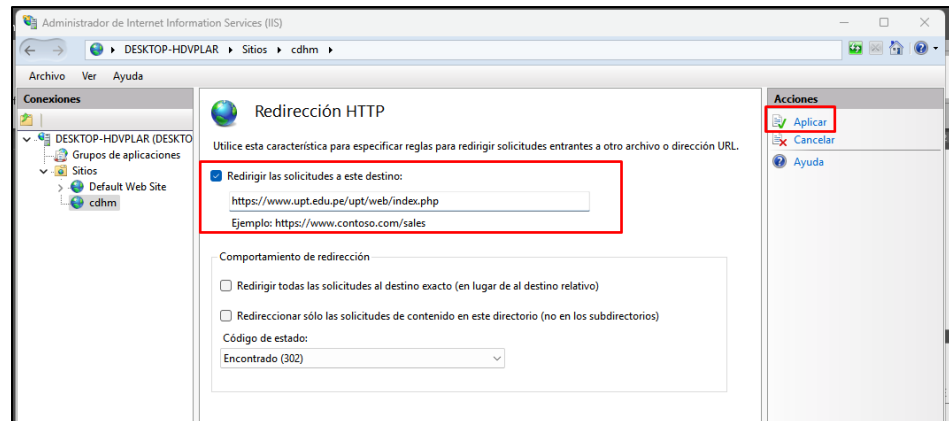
Administrador de Internet Information Services (IIS)

DESKTOP-HDVPLAR ▸ Sitios ▸ cdhm ▸

Archivo Ver Ayuda

Conexiones

DESKTOP-HDVPLAR (DESKTO
Grupos de aplicaciones
Sitios
Default Web Site
cdhm

Redirección HTTP

Utilice esta característica para especificar reglas para redirigir solicitudes entrantes a otro archivo o dirección URL.

Redirigir las solicitudes a este destino:

https://www.upt.edu.pe/upt/web/index.php

Ejemplo: https://www.contoso.com/sales

Comportamiento de redirección

Redirigir todas las solicitudes al destino exacto (en lugar de al destino relativo)

Redireccionar sólo las solicitudes de contenido en este directorio (no en los subdirectorios)

Código de estado:

Encontrado (302)

Acciones

Aplicar

Cancelar

Ayuda